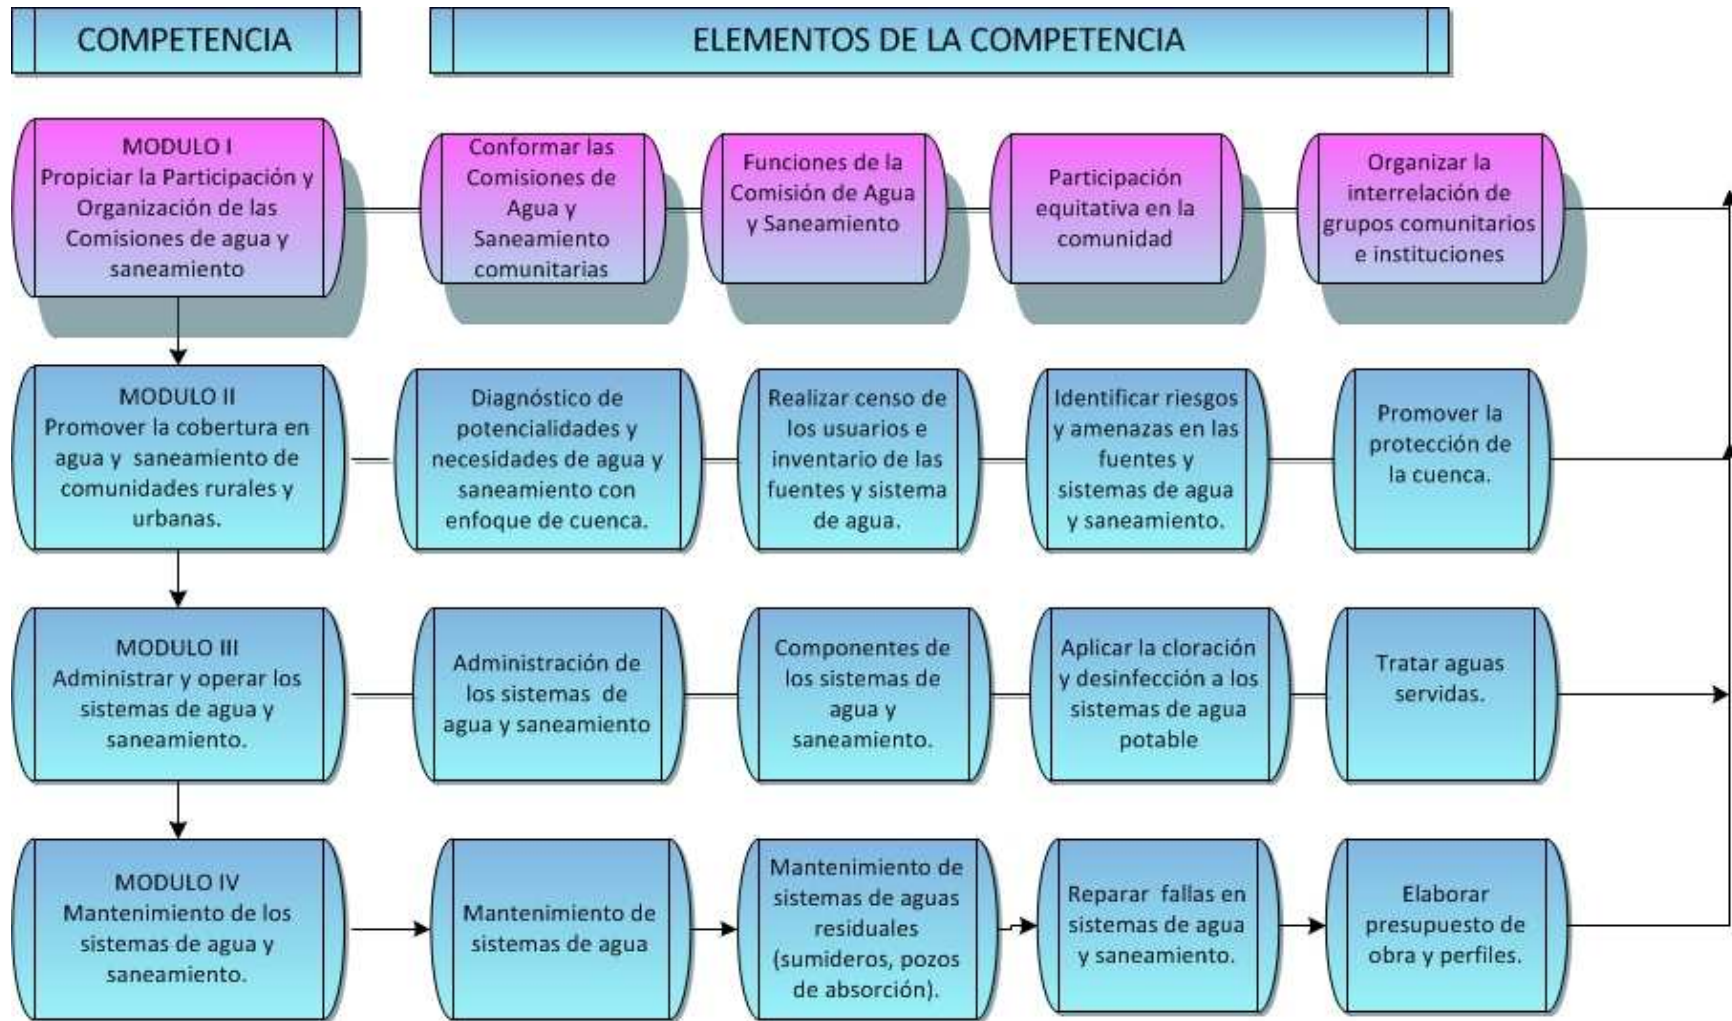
COMPETENCIA

ELEMENTOS DE LA COMPETENCIA

MODULO I
Propiciar la Participación y Organización de las Comisiones de agua y saneamiento

Conformar las Comisiones de Agua y Saneamiento comunitarias

Funciones de la Comisión de Agua y Saneamiento

Participación equitativa en la comunidad

Organizar la interrelación de grupos comunitarios e instituciones

MODULO II
Promover la cobertura en agua y saneamiento de comunidades rurales y urbanas.

Diagnóstico de potencialidades y necesidades de agua y saneamiento con enfoque de cuenca.

Realizar censo de los usuarios e inventario de las fuentes y sistema de agua.

Identificar riesgos y amenazas en las fuentes y sistemas de agua y saneamiento.

Promover la protección de la cuenca.

MODULO III
Administrar y operar los sistemas de agua y saneamiento.

Administración de los sistemas de agua y saneamiento

Componentes de los sistemas de agua y saneamiento.

Aplicar la cloración y desinfección a los sistemas de agua potable

Tratar aguas servidas.

MODULO IV
Mantenimiento de los sistemas de agua y saneamiento.

Mantenimiento de sistemas de agua

Mantenimiento de sistemas de aguas residuales (sumideros, pozos de absorción).

Reparar fallas en sistemas de agua y saneamiento.

Elaborar presupuesto de obra y perfiles.